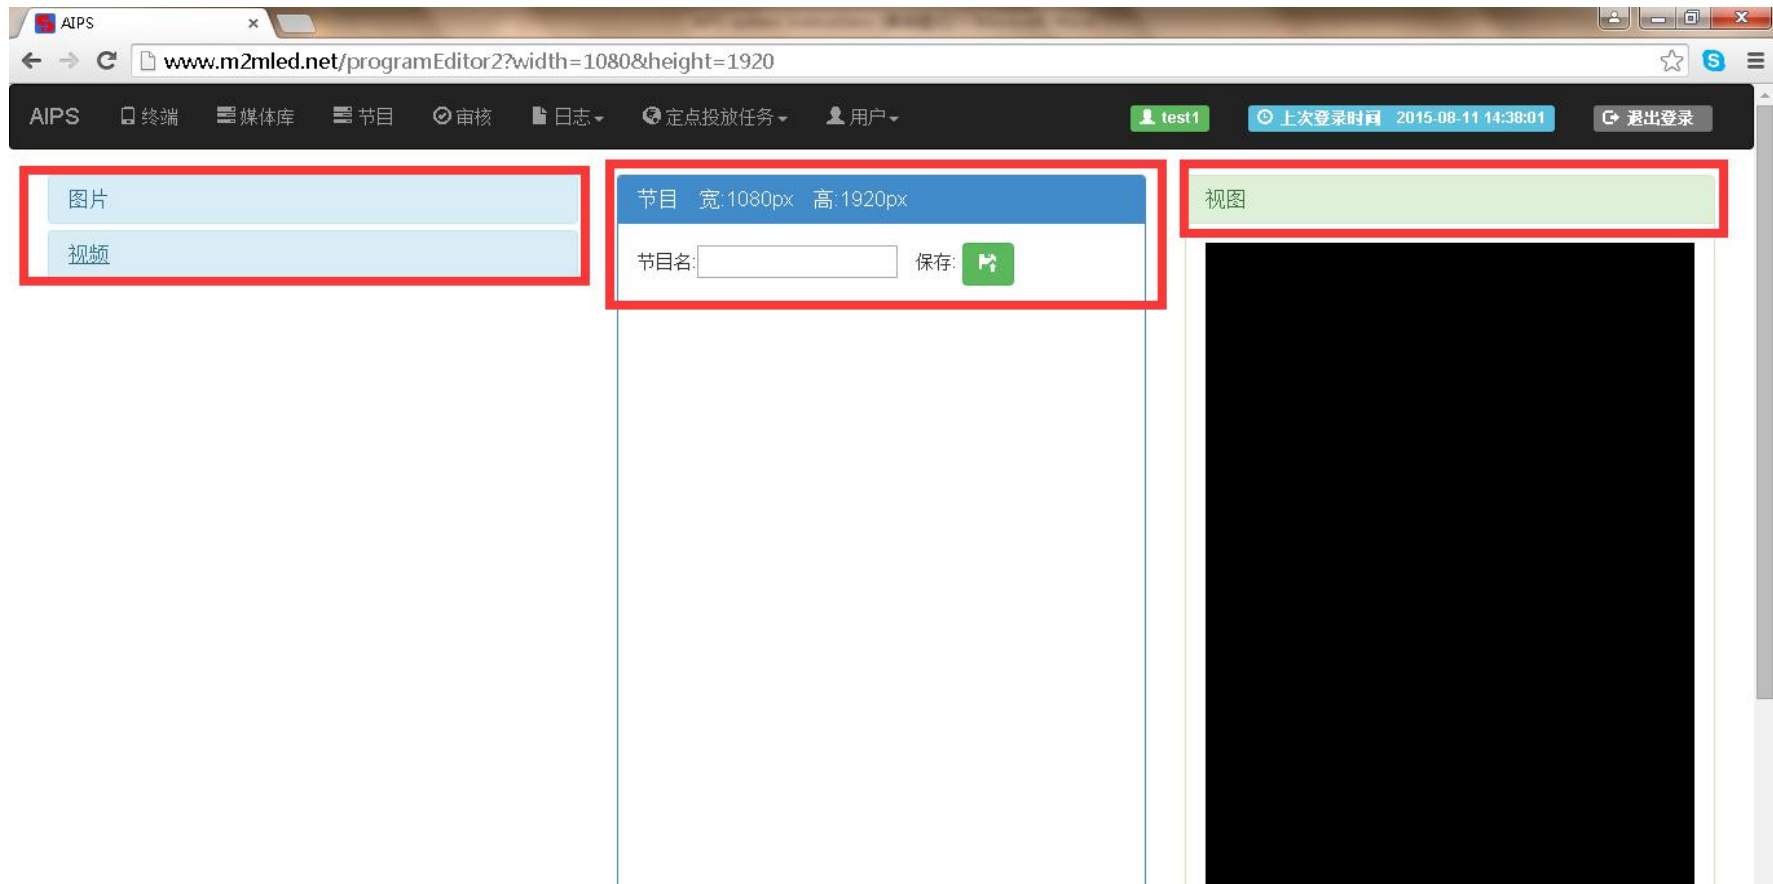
AIPS ×

www.m2mled.net/programEditor2?width=1080&height=1920

AIPS 终端 媒体库 节目 审核 日志 定点投放任务 用户 test1 上次登录时间 2015-08-11 14:38:01 退出登录

图片

视频

节目 宽:1080px 高:1920px

节目名: 保存:

视图